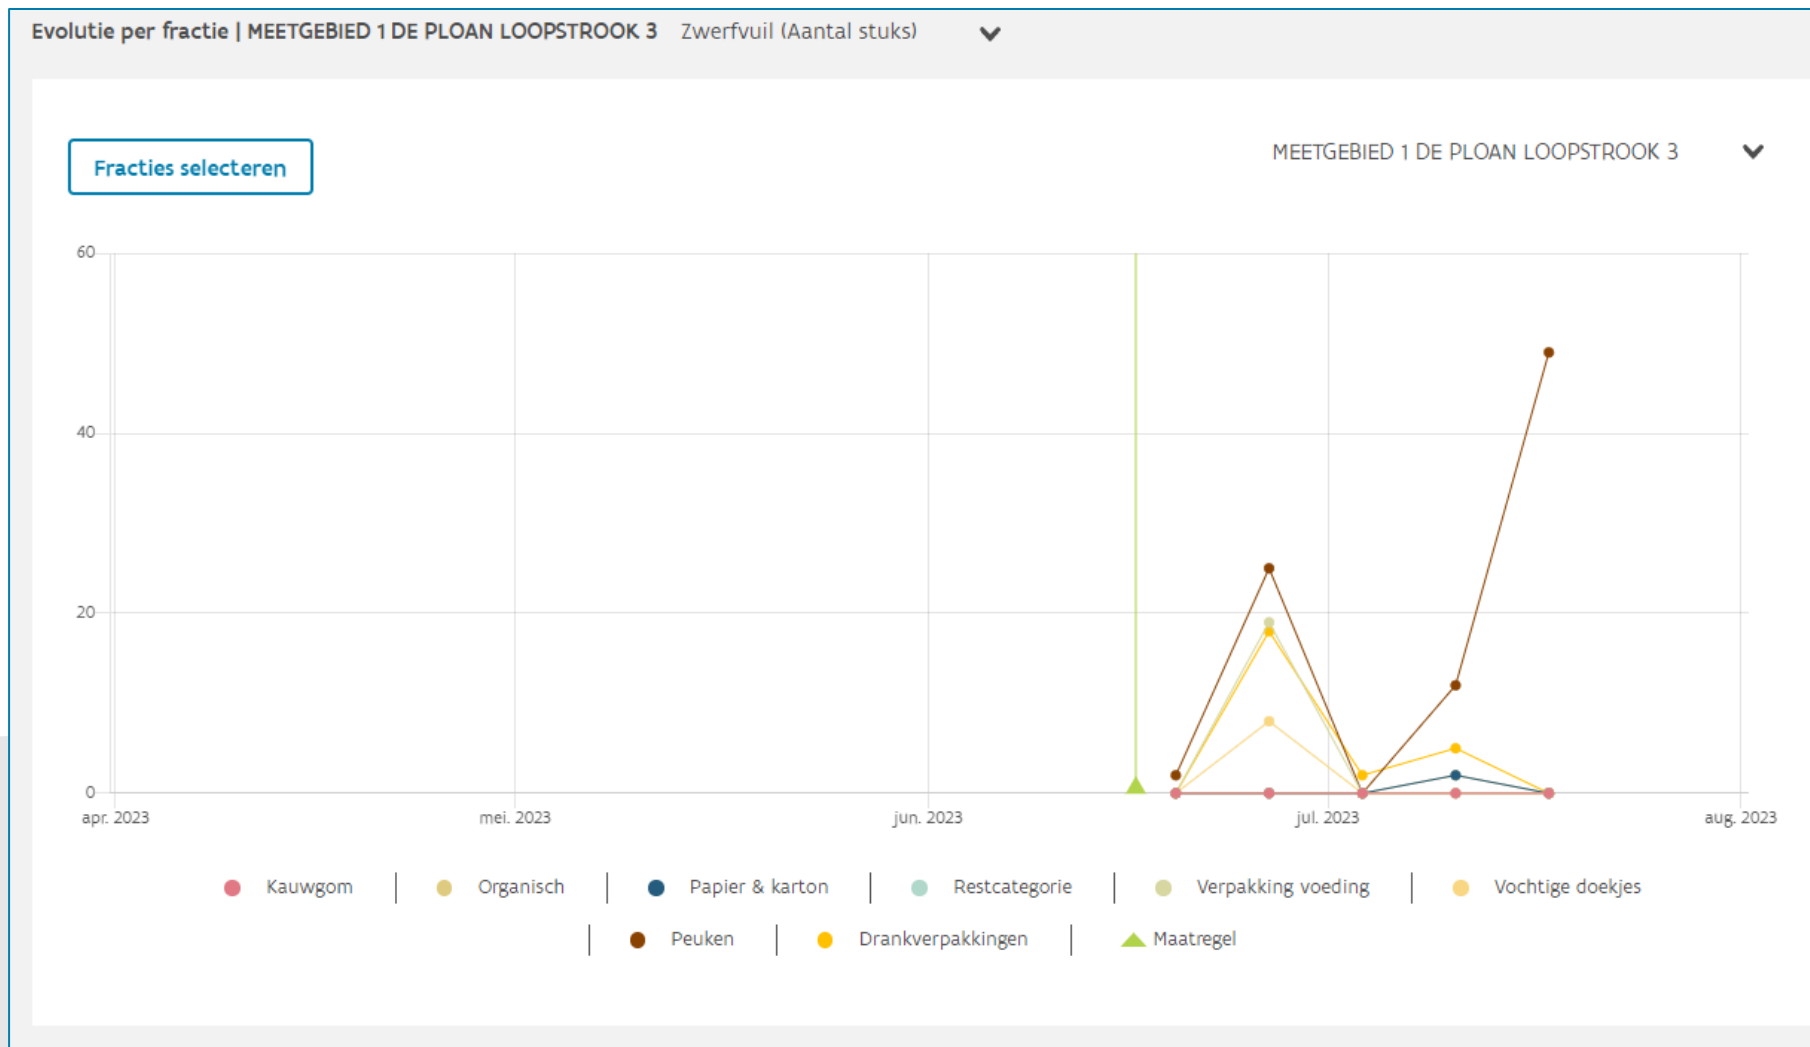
Evolutie per fractie | MEETGEBIED 1 DE PLOAN LOOPSTROOK 3 Zwerfvuil (Aantal stuks)

Fracties selecteren

MEETGEBIED 1 DE PLOAN LOOPSTROOK 3

60
40
20
0

apr. 2023
mei. 2023
jun. 2023
jul. 2023
aug. 2023

Kauwgom | Organisch | Papier & karton | Restcategorie | Verpakking voeding | Vochtige doekjes | Peuken | Drankverpakkingen | Maatregel